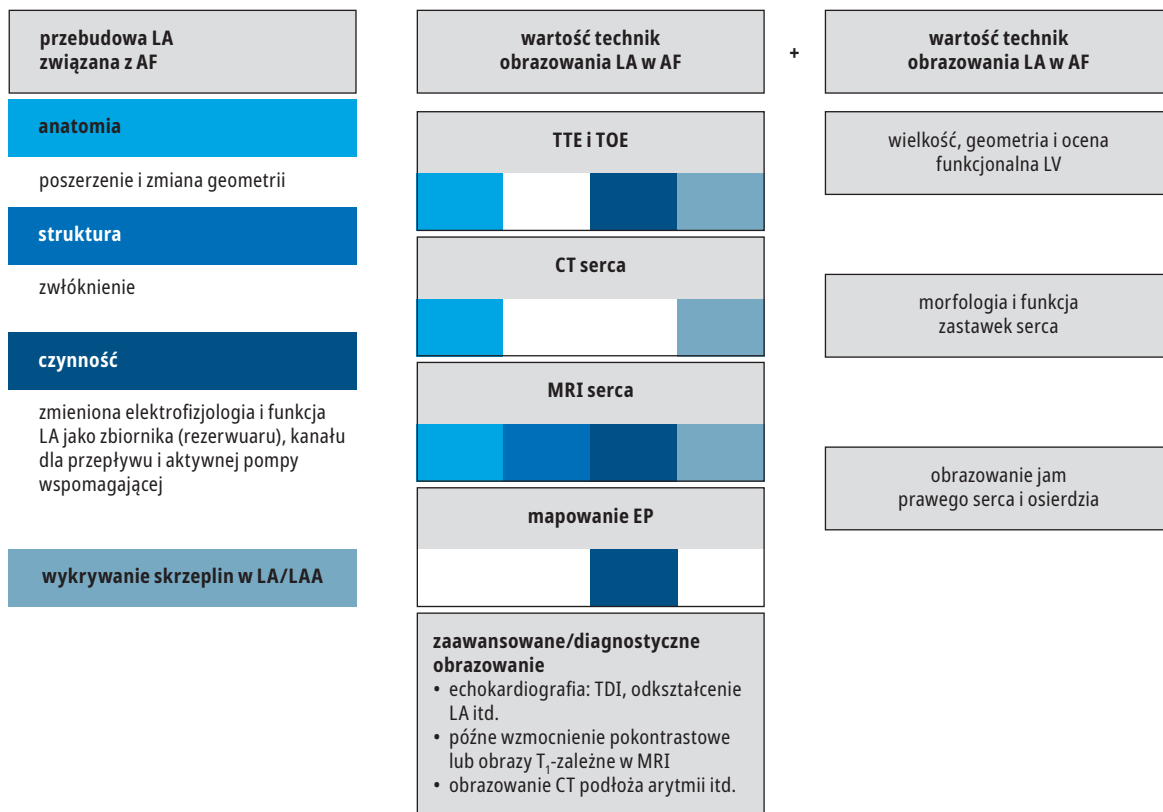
przebudowa LA związana z AF

anatomia

poszerzenie i zmiana geometrii

struktura

zwłóknienie

czynność

zmieniona elektrofizjologia i funkcja LA jako zbiornika (rezerwuaru), kanału dla przepływu i aktywnej pompy wspomagającej

wykrywanie skrzeplin w LA/LAA

wartość technik obrazowania LA w AF

TTE i TOE

CT serca

MRI serca

mapowanie EP

zaawansowane/diagnostyczne obrazowanie
• echokardiografia: TDI, odkształcenie LA itd.
• późne wzmocnienie pokontrastowe lub obrazy $T_1$-zależne w MRI
• obrazowanie CT podłoża arytmii itd.

+

wartość technik obrazowania LA w AF

wielkość, geometria i ocena funkcjonalna LV

morfologia i funkcja zastawek serca

obrazowanie jam prawego serca i osierdzia